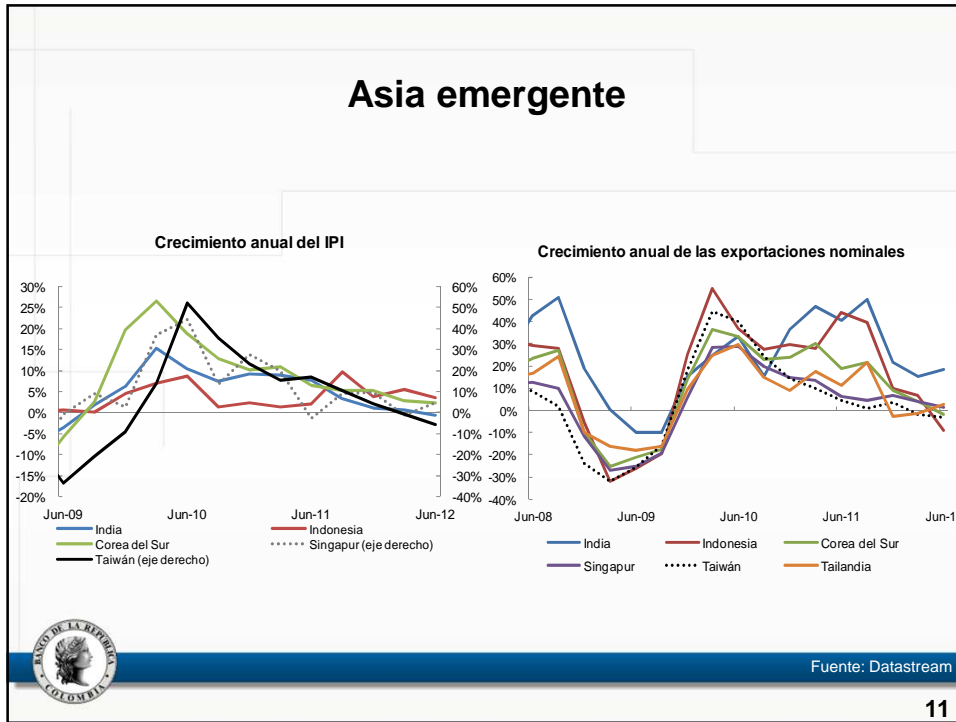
Asia emergente

Crecimiento anual del IPI

30%
25%
20%
15%
10%
5%
0%
-5%
-10%
-15%
-20%

60%
50%
40%
30%
20%
10%
0%
-10%
-20%
-30%
-40%

Jun-09 Jun-10 Jun-11 Jun-12

India
Indonesia
Corea del Sur
Singapur (eje derecho)
Taiwán (eje derecho)

Crecimiento anual de las exportaciones nominales

60%
50%
40%
30%
20%
10%
0%
-10%
-20%
-30%
-40%

Jun-08 Jun-09 Jun-10 Jun-11 Jun-1

India
Indonesia
Corea del Sur
Singapur
Taiwán
Tailandia

BANCO DE LA REPUBLICA COLOMBIA

Fuente: Datastream

11